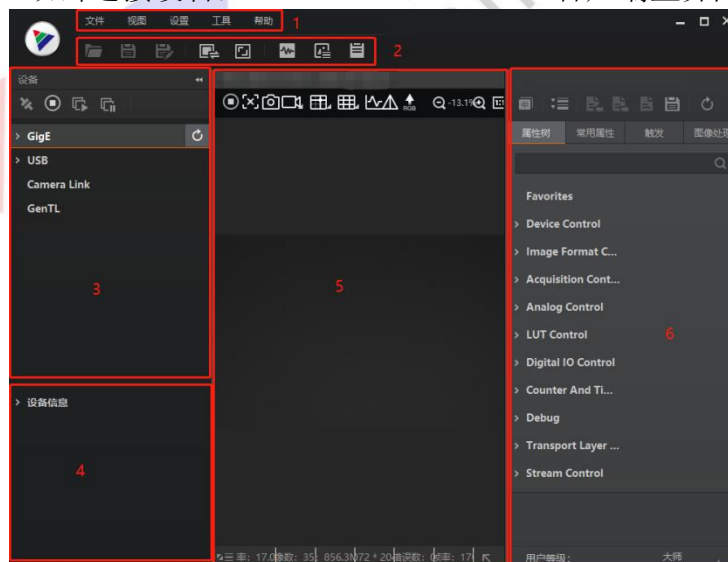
文件 视图 设置 工具 帮助 1

2

设备

GigE
USB
Camera Link
GenTL

3

设备信息

4

-13.19

5

属性树 常用属性 触发 图像处理

Favorites
Device Control
Image Format C...
Acquisition Cont...
Analog Control
LUT Control
Digital IO Control
Counter And Ti...
Debug
Transport Layer ...
Stream Control

6

用户等级: 大师

率: 17.0 数: 35 856.3 72 * 20 误数: 0 率: 17